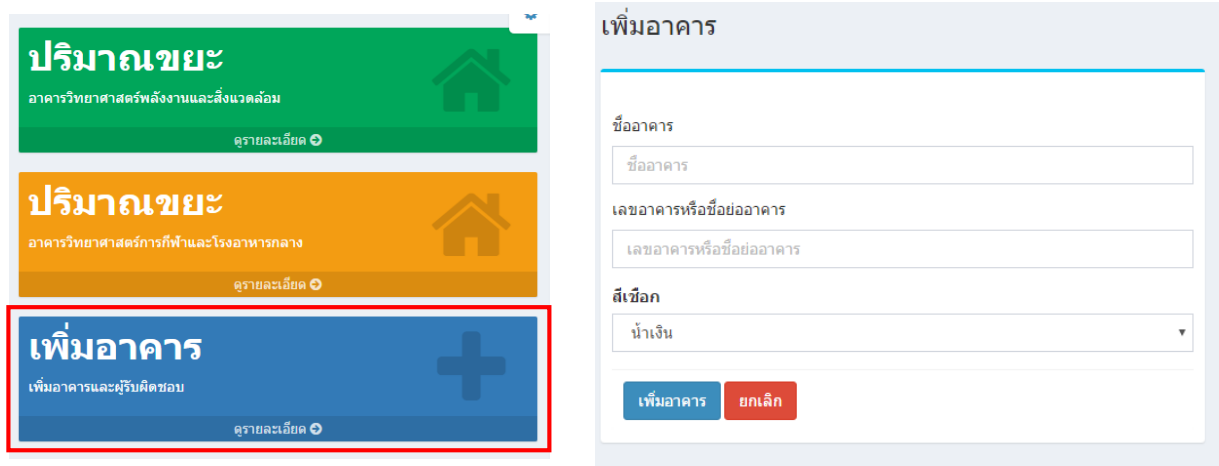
ปริมาณขยะ
อาคารวิทยาศาสตร์พลังงานและสิ่งแวดล้อม
ดูรายละเอียด

ปริมาณขยะ
อาคารวิทยาศาสตร์การกีฬาและโรงอาหารกลาง
ดูรายละเอียด

เพิ่มอาคาร
เพิ่มอาคารและผู้รับผิดชอบ
ดูรายละเอียด

เพิ่มอาคาร

ชื่ออาคาร
ชื่ออาคาร
เลขอาคารหรือชื่อย่ออาคาร
เลขอาคารหรือชื่อย่ออาคาร
สีเชือก
น้ำเงิน
เพิ่มอาคาร
ยกเลิก